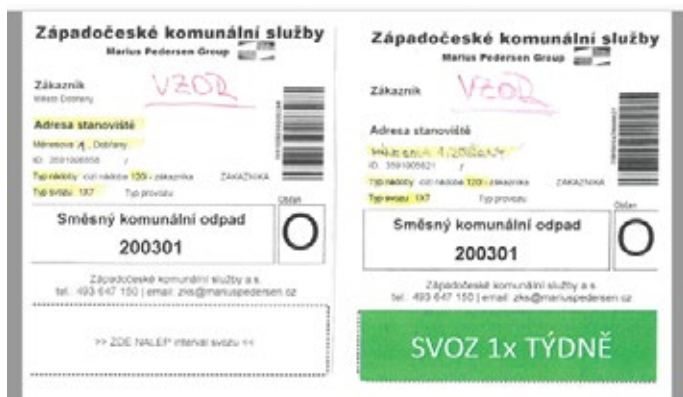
Západočeské komunální služby
Marius Pedersen Group

Zákazník
Město Dobřany
VZOR

Adresa stanoviště
Městecko 1, Dobřany
ID: 3591006558 /
Typ nádoby: cizí nádoba 120l - zákazníka ZÁKAZNÍKA
Typ svozu: 1X7 Typ provozu

Obdam

Směsný komunální odpad
200301
O

Západočeské komunální služby a.s.
tel.: 493 647 150 | email: zks@mariuspedersen.cz

>> ZDE NALEP interval svozu <<

Západočeské komunální služby
Marius Pedersen Group

Zákazník
VZOR

Adresa stanoviště
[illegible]
ID: 3591005821 /
Typ nádoby: cizí nádoba 120l - zákazníka ZÁKAZNÍKA
Typ svozu: 1X7 Typ provozu

Obdam

Směsný komunální odpad
200301
O

Západočeské komunální služby a.s.
tel.: 493 647 150 | email: zks@mariuspedersen.cz

SVOZ 1x TÝDNĚ